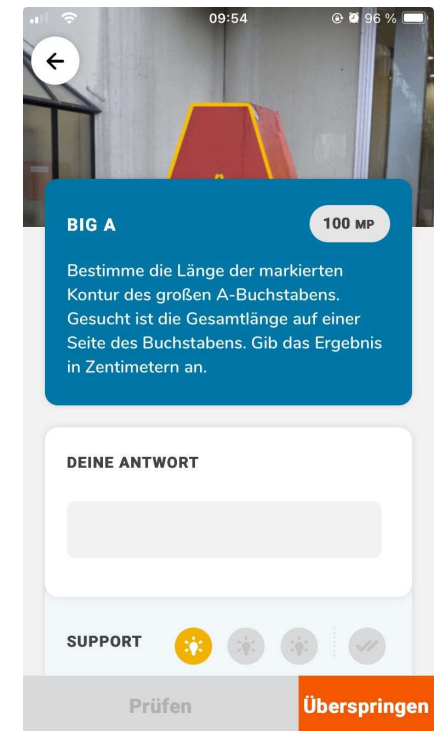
09:54
96 %

BIG A
100 MP

Bestimme die Länge der markierten Kontur des großen A-Buchstabens. Gesucht ist die Gesamtlänge auf einer Seite des Buchstabens. Gib das Ergebnis in Zentimetern an.

DEINE ANTWORT

SUPPORT

Prüfen
Überspringen